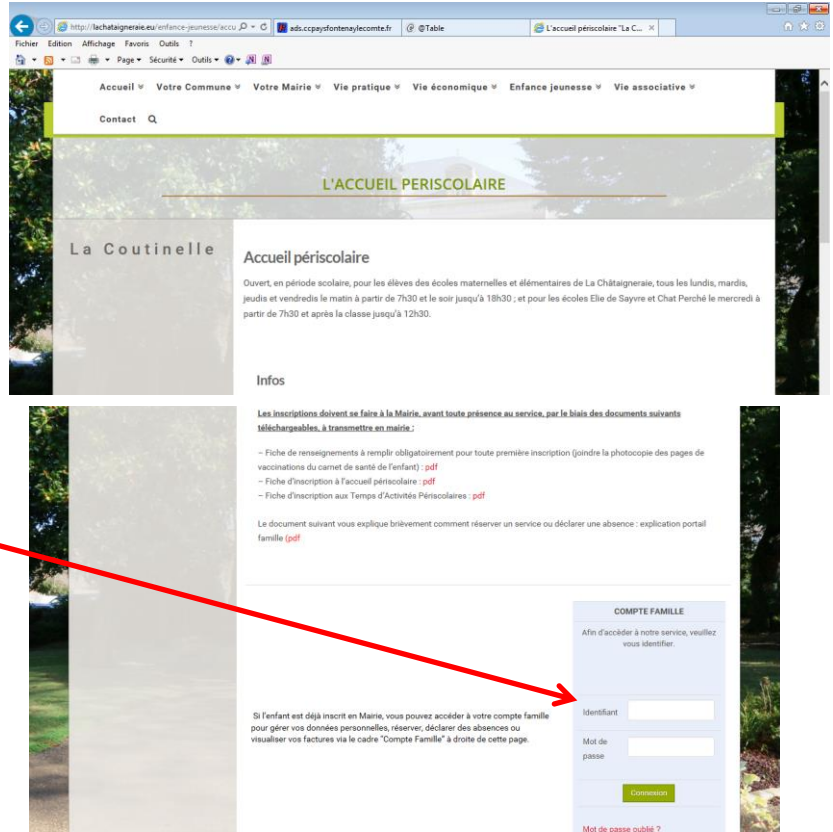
http://lachataigneraie.eu/enfance-jeunesse/accu
ads.ccpaysfontenaylecomte.fr
@Table
L'accueil périscolaire "La C...

Fichier Edition Affichage Favoris Outils ?

Page ▾ Sécurité ▾ Outils ▾

Accueil Votre Commune Votre Mairie Vie pratique Vie économique Enfance jeunesse Vie associative

Contact

L'ACCUEIL PERISCOLAIRE

La Coutinelle

Accueil périscolaire

Ouvert, en période scolaire, pour les élèves des écoles maternelles et élémentaires de La Châtaigneraie, tous les lundis, mardis, jeudis et vendredis le matin à partir de 7h30 et le soir jusqu'à 18h30 ; et pour les écoles Elie de Sayvre et Chat Perché le mercredi à partir de 7h30 et après la classe jusqu'à 12h30.

Infos

Les inscriptions doivent se faire à la Mairie, avant toute présence au service, par le biais des documents suivants téléchargeables, à transmettre en mairie :

– Fiche de renseignements à remplir obligatoirement pour toute première inscription (joindre la photocopie des pages de vaccinations du carnet de santé de l'enfant) : pdf
– Fiche d'inscription à l'accueil périscolaire : pdf
– Fiche d'inscription aux Temps d'Activités Périscolaires : pdf

Le document suivant vous explique brièvement comment réserver un service ou déclarer une absence : explication portail famille (pdf

COMPTE FAMILLE

Afin d'accéder à notre service, veuillez vous identifier.

Si l'enfant est déjà inscrit en Mairie, vous pouvez accéder à votre compte famille pour gérer vos données personnelles, réserver, déclarer des absences ou visualiser vos factures via le cadre "Compte Famille" à droite de cette page.

Identifiant

Mot de passe

Connexion

Mot de passe oublié ?